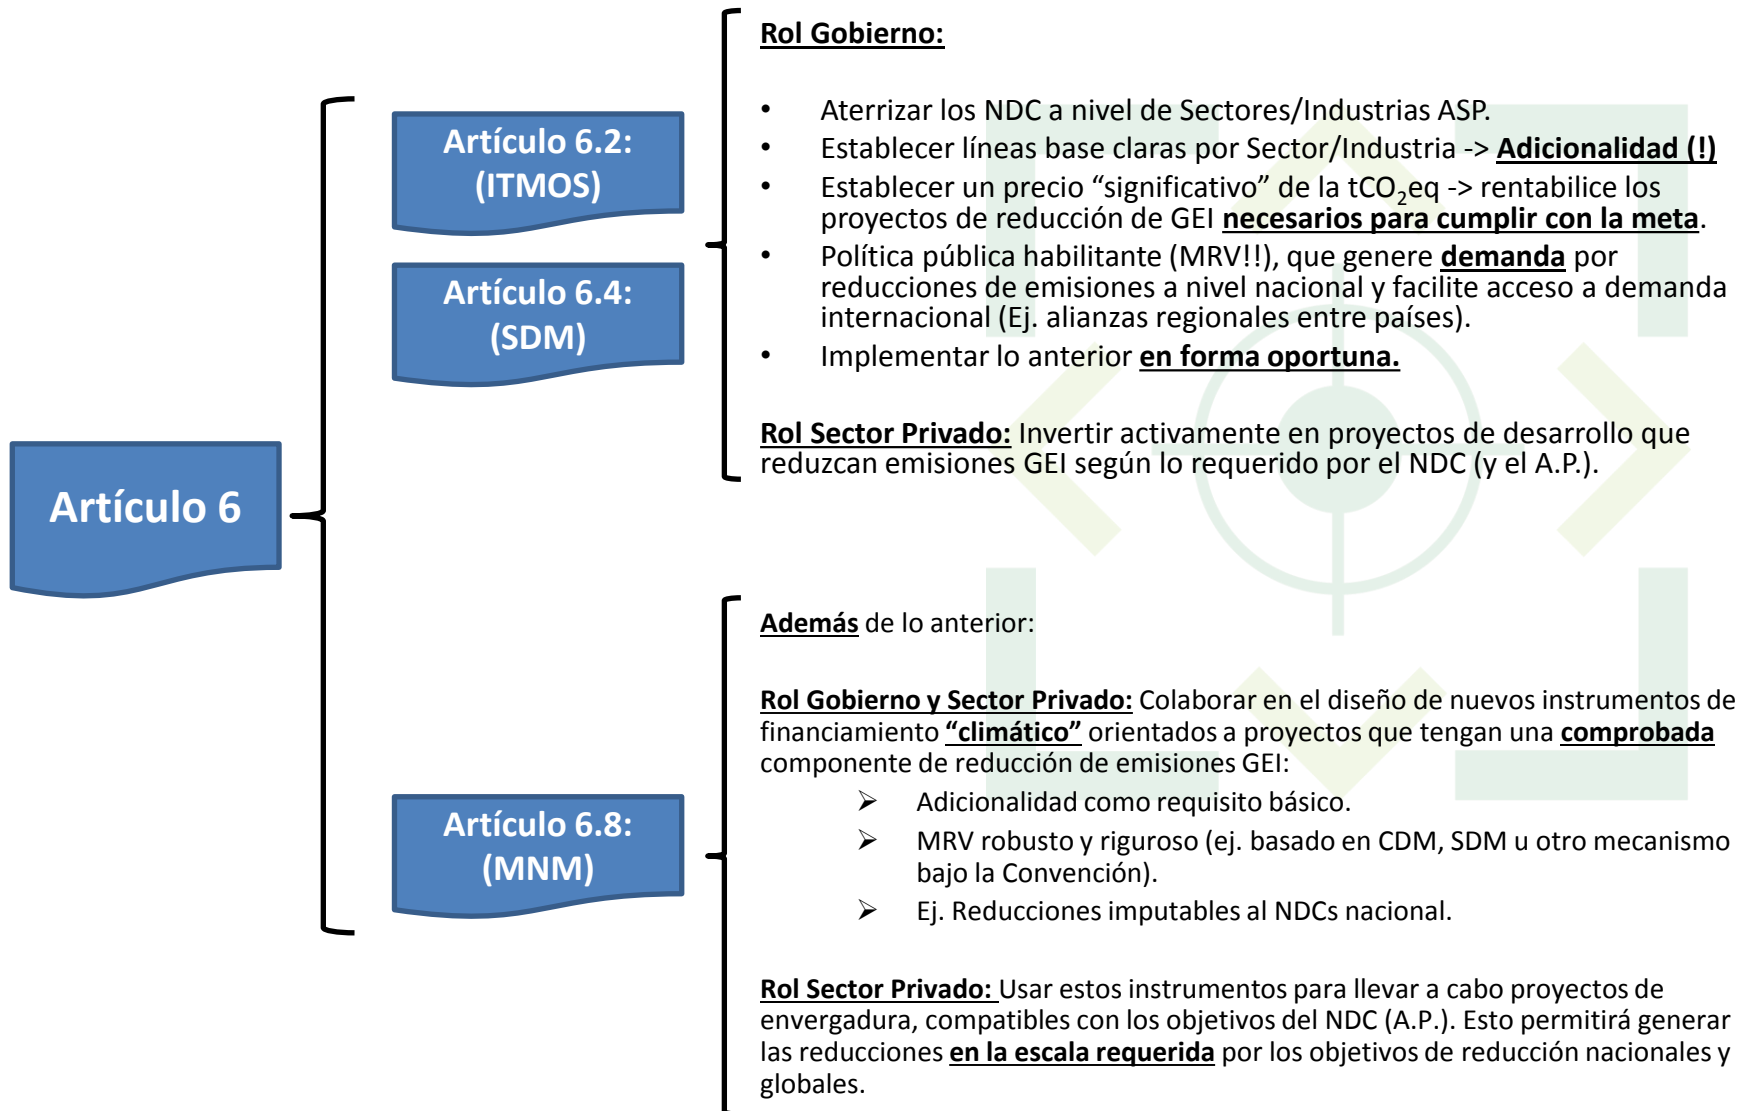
Artículo 6

Artículo 6.2: (ITMOS)

Artículo 6.4: (SDM)

Rol Gobierno:

- Aterrizar los NDC a nivel de Sectores/Industrias ASP.
- Establecer líneas base claras por Sector/Industria -> Adicionalidad (!)
- Establecer un precio “significativo” de la $tCO_2eq$ -> rentabilice los proyectos de reducción de GEI necesarios para cumplir con la meta.
- Política pública habilitante (MRV!!), que genere demanda por reducciones de emisiones a nivel nacional y facilite acceso a demanda internacional (Ej. alianzas regionales entre países).
- Implementar lo anterior en forma oportuna.

Rol Sector Privado: Invertir activamente en proyectos de desarrollo que reduzcan emisiones GEI según lo requerido por el NDC (y el A.P.).

Artículo 6.8: (MNM)

Además de lo anterior:

Rol Gobierno y Sector Privado: Colaborar en el diseño de nuevos instrumentos de financiamiento “climático” orientados a proyectos que tengan una comprobada componente de reducción de emisiones GEI:

➢ Adicionalidad como requisito básico.
➢ MRV robusto y riguroso (ej. basado en CDM, SDM u otro mecanismo bajo la Convención).
➢ Ej. Reducciones imputables al NDCs nacional.

Rol Sector Privado: Usar estos instrumentos para llevar a cabo proyectos de envergadura, compatibles con los objetivos del NDC (A.P.). Esto permitirá generar las reducciones en la escala requerida por los objetivos de reducción nacionales y globales.